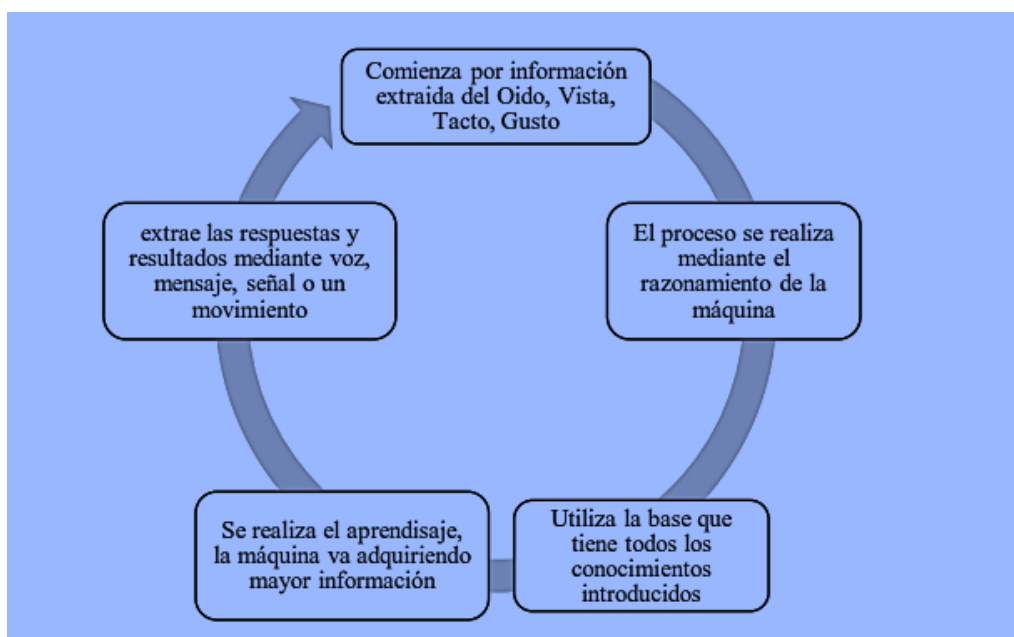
Comienza por información extraida del Oido, Vista, Tacto, Gusto

El proceso se realiza mediante el razonamiento de la máquina

Utiliza la base que tiene todos los conocimientos introducidos

Se realiza el aprendisaje, la máquina va adquiriendo mayor información

extrae las respuestas y resultados mediante voz, mensaje, señal o un movimiento